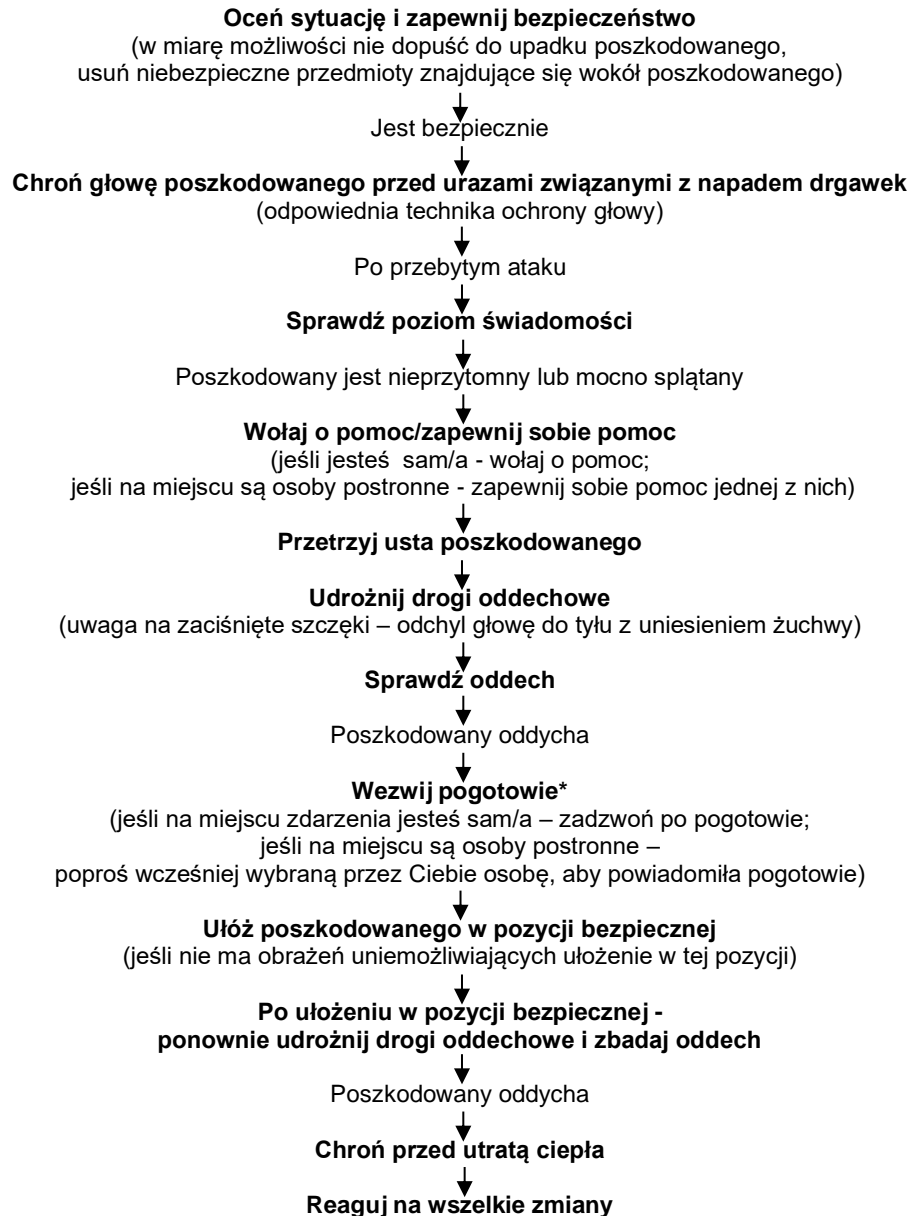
Oceń sytuację i zapewnij bezpieczeństwo
(w miarę możliwości nie dopuść do upadku poszkodowanego, usuń niebezpieczne przedmioty znajdujące się wokół poszkodowanego)

Jest bezpiecznie

Chroń głowę poszkodowanego przed urazami związanymi z napadem drgawek
(odpowiednia technika ochrony głowy)

Po przebytym ataku

Sprawdź poziom świadomości

Poszkodowany jest nieprzytomny lub mocno splątany

Wołaj o pomoc/zapewnij sobie pomoc
(jeśli jesteś sam/a - wołaj o pomoc; jeśli na miejscu są osoby postronne - zapewnij sobie pomoc jednej z nich)

Przetrzyj usta poszkodowanego

Udrożnij drogi oddechowe
(uwaga na zaciśnięte szczęki – odchyl głowę do tyłu z uniesieniem żuchwy)

Sprawdź oddech

Poszkodowany oddycha

Wezwij pogotowie*
(jeśli na miejscu zdarzenia jesteś sam/a – zadzwoń po pogotowie; jeśli na miejscu są osoby postronne – poproś wcześniej wybraną przez Ciebie osobę, aby powiadomiła pogotowie)

Ułóż poszkodowanego w pozycji bezpiecznej
(jeśli nie ma obrażeń uniemożliwiających ułożenie w tej pozycji)

Po ułożeniu w pozycji bezpiecznej - ponownie udrożnij drogi oddechowe i zbadaj oddech

Poszkodowany oddycha

Chroń przed utratą ciepła

Reaguj na wszelkie zmiany